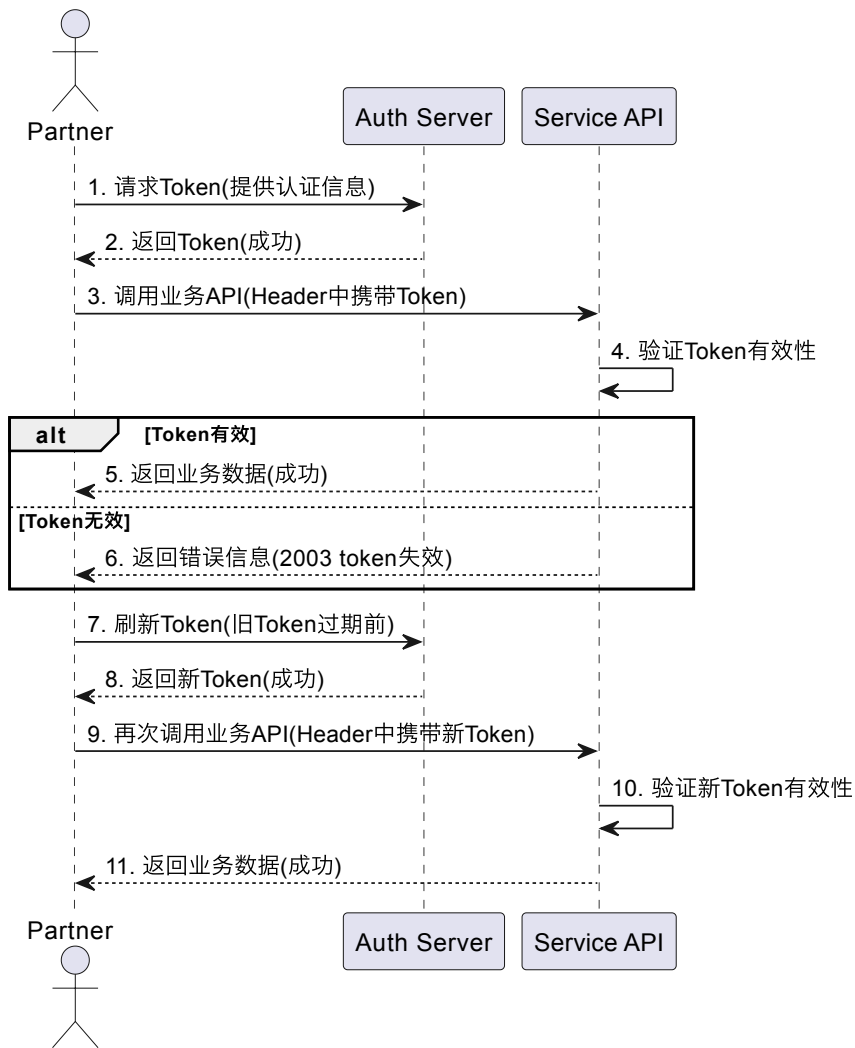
Partner

Auth Server

Service API

1. 请求Token(提供认证信息)

2. 返回Token(成功)

3. 调用业务API(Header中携带Token)

4. 验证Token有效性

alt

[Token有效]

5. 返回业务数据(成功)

[Token无效]

6. 返回错误信息(2003 token失效)

7. 刷新Token(旧Token过期前)

8. 返回新Token(成功)

9. 再次调用业务API(Header中携带新Token)

10. 验证新Token有效性

11. 返回业务数据(成功)

Partner

Auth Server

Service API